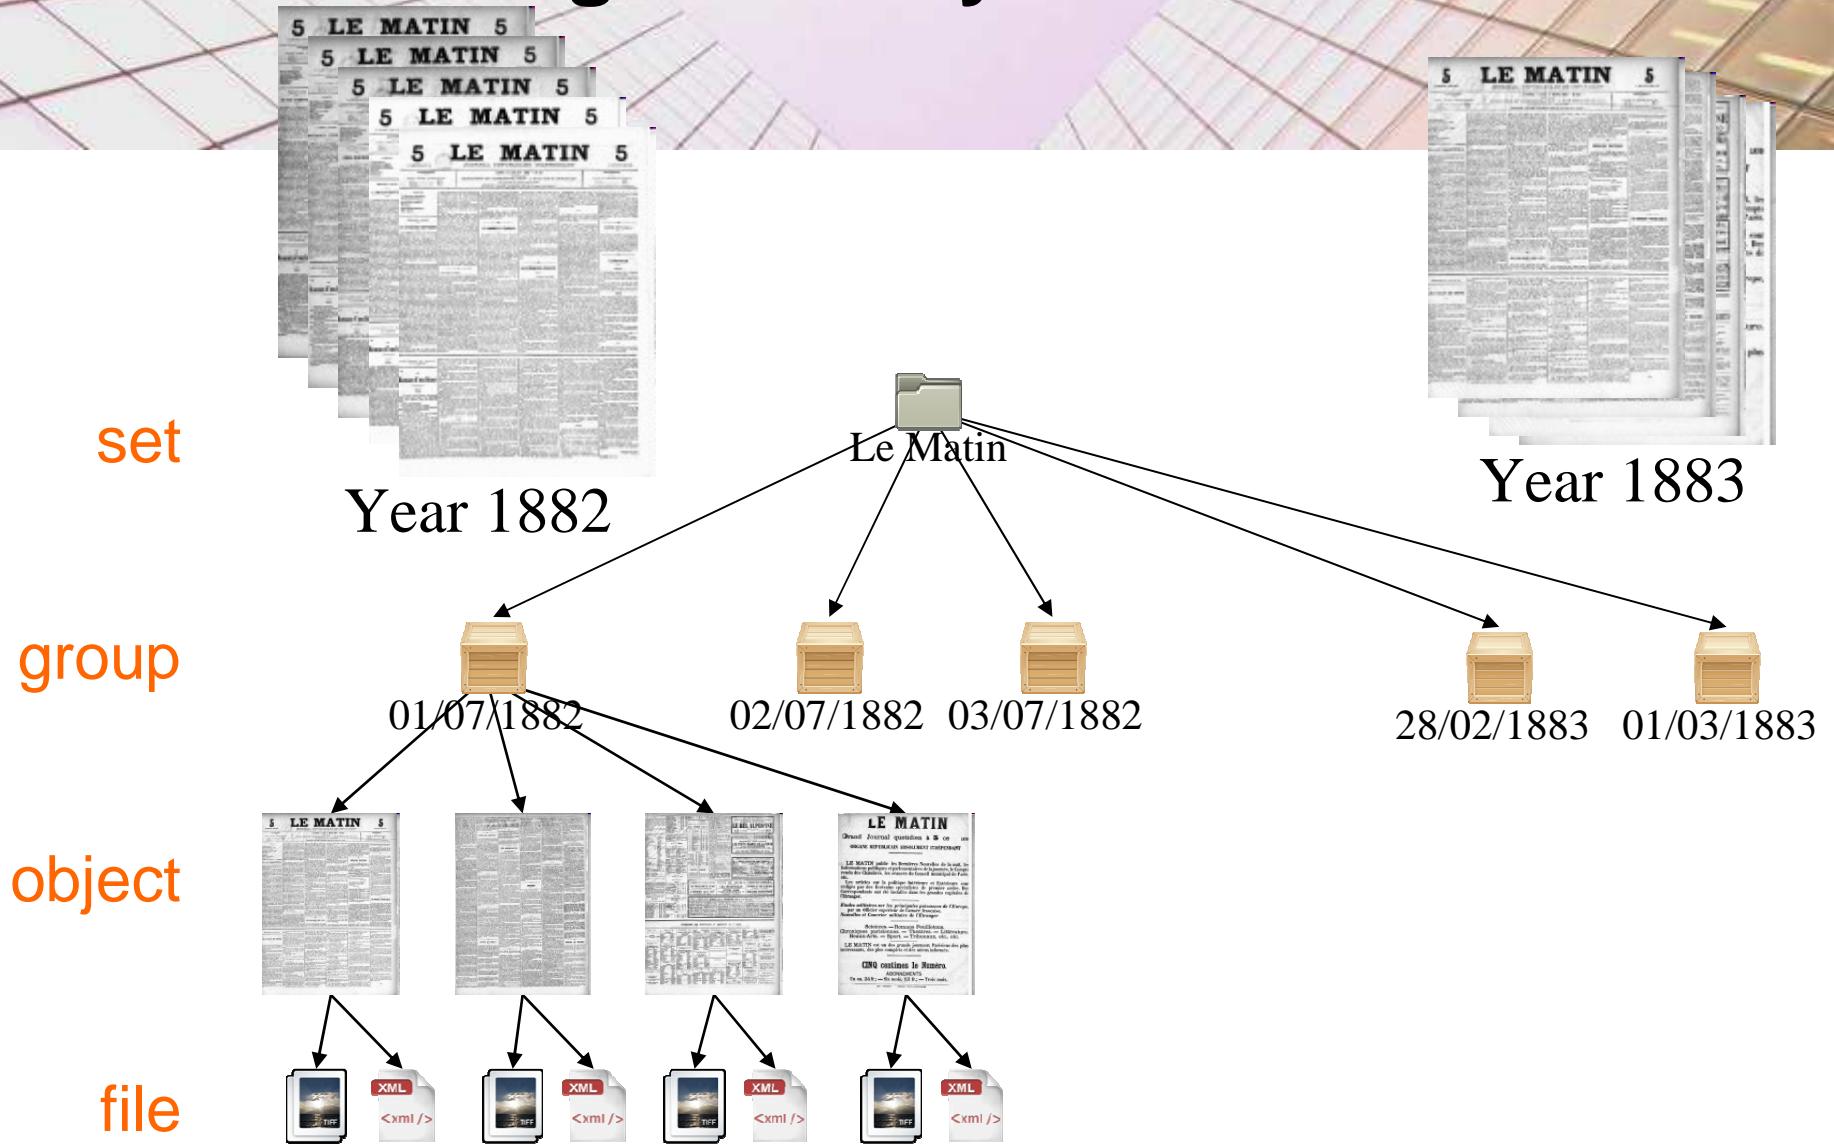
5 LE MATIN 5

5 LE MATIN 5

5 LE MATIN 5

5 LE MATIN 5

5 LE MATIN 5

Year 1882

5 LE MATIN 5

Year 1883

set

Le Matin

group

01/07/1882

02/07/1882

03/07/1882

28/02/1883

01/03/1883

object

5 LE MATIN 5

LE MATIN

file

XML
<xml />

XML
<xml />

XML
<xml />

XML
<xml />